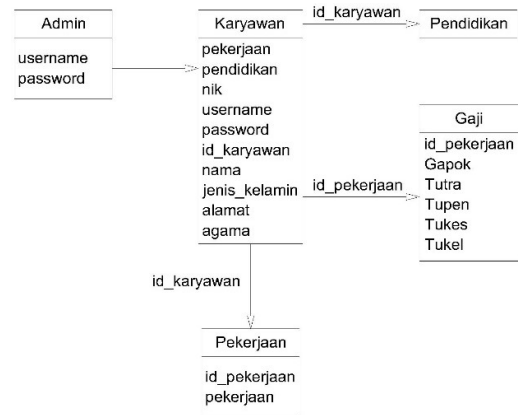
Admin

username
password

Karyawan

pekerjaan
pendidikan
nik
username
password
id_karyawan
nama
jenis_kelamin
alamat
agama

id_karyawan

Pendidikan

Gaji

id_pekerjaan
Gapok
Tutra
Tupen
Tukes
Tukel

id_pekerjaan

id_karyawan

Pekerjaan

id_pekerjaan
pekerjaan